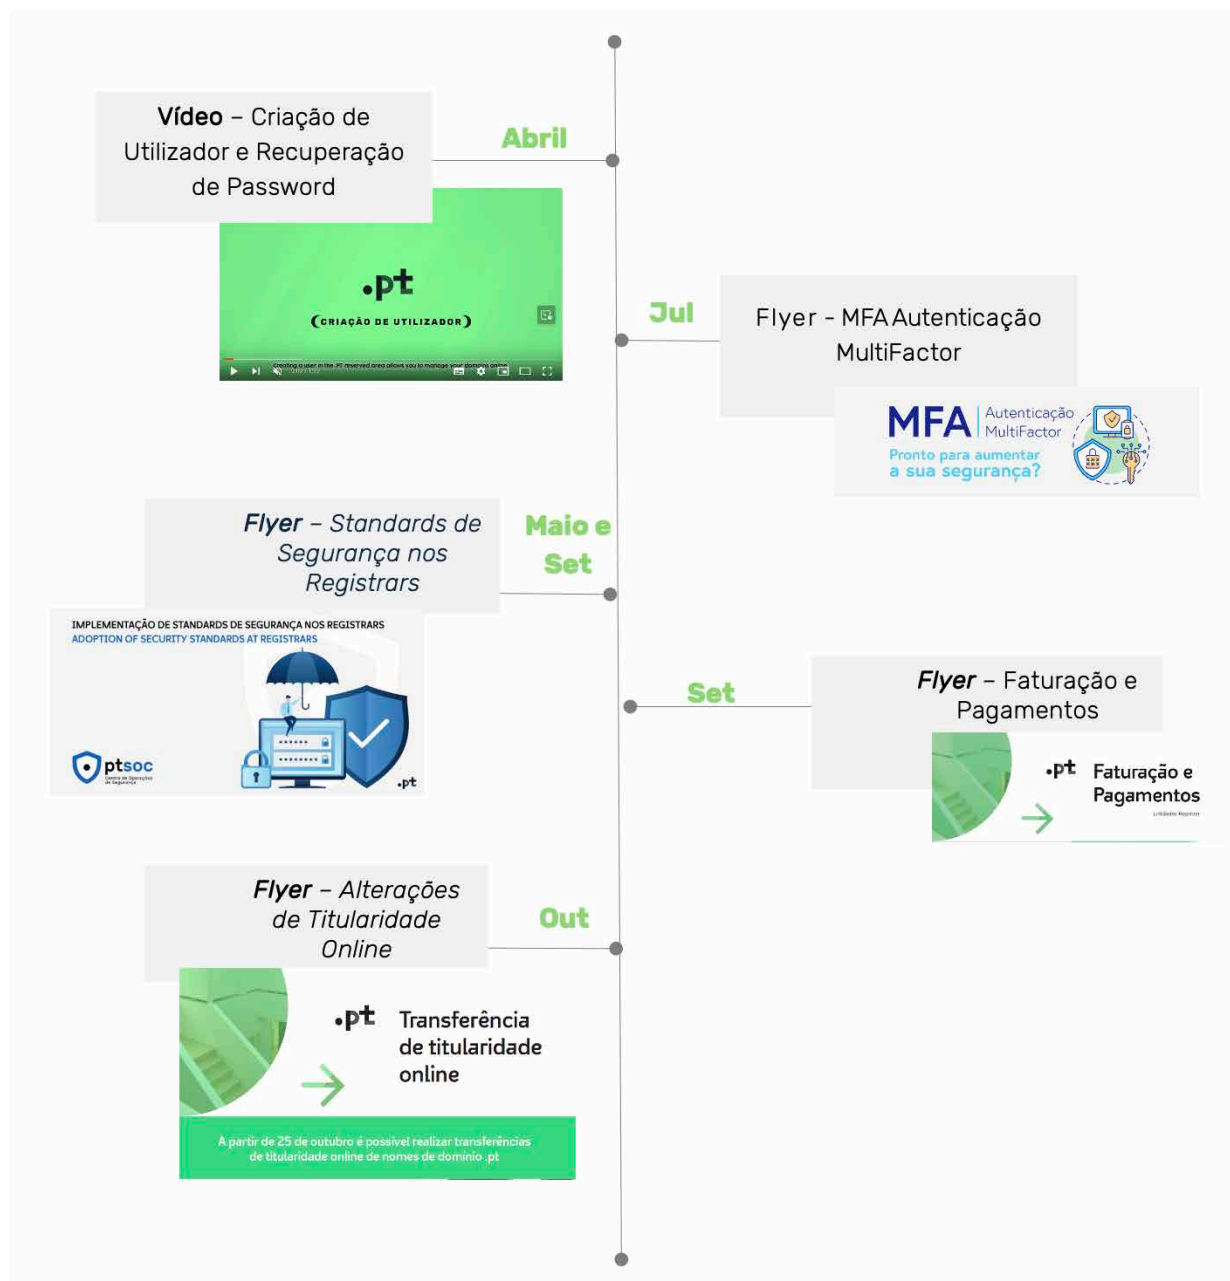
Vídeo – Criação de Utilizador e Recuperação de Password

Abril

.pt
CRIAÇÃO DE UTILIZADOR
Creating a user in the .PT reserved area allows you to manage your domains online

Jul

Flyer - MFA Autenticação MultiFactor

MFA Autenticação MultiFactor
Pronto para aumentar a sua segurança?

Flyer – Standards de Segurança nos Registrars

Maio e Set

IMPLEMENTAÇÃO DE STANDARDS DE SEGURANÇA NOS REGISTRARS
ADOPTION OF SECURITY STANDARDS AT REGISTRARS
ptsoc
Centro de Operações de Segurança
.pt

Set

Flyer – Faturação e Pagamentos

.pt Faturação e Pagamentos
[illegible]

Flyer – Alterações de Titularidade Online

Out

.pt Transferência de titularidade online

A partir de 25 de outubro é possível realizar transferências de titularidade online de nomes de domínio .pt